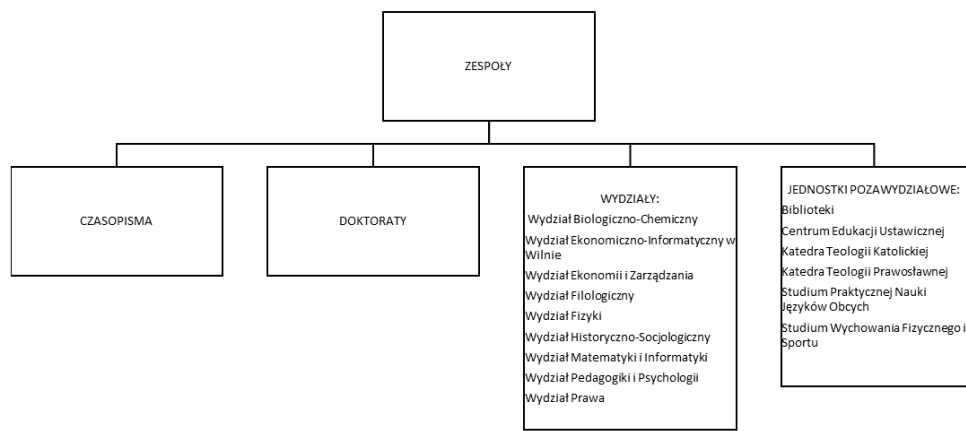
ZESPOŁY

CZASOPISMA

DOKTORATY

WYDZIAŁY:
Wydział Biologiczno-Chemiczny
Wydział Ekonomiczno-Informatyczny w Wilnie
Wydział Ekonomii i Zarządzania
Wydział Filologiczny
Wydział Fizyki
Wydział Historyczno-Socjologiczny
Wydział Matematyki i Informatyki
Wydział Pedagogiki i Psychologii
Wydział Prawa

JEDNOSTKI POZAWYDZIAŁOWE:
Biblioteki
Centrum Edukacji Ustawicznej
Katedra Teologii Katolickiej
Katedra Teologii Prawosławnej
Studium Praktycznej Nauki Języków Obcych
Studium Wychowania Fizycznego i Sportu